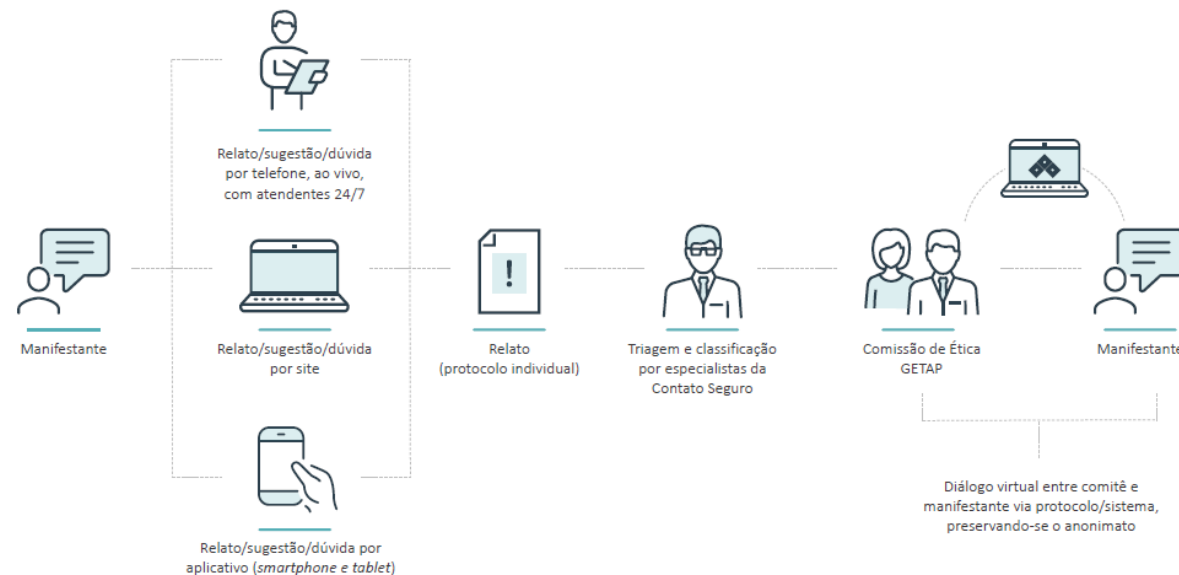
Relato/sugestão/dúvida por telefone, ao vivo, com atendentes 24/7

Manifestante

Relato/sugestão/dúvida por site

Relato (protocolo individual)

Triagem e classificação por especialistas da Contato Seguro

Comissão de Ética GETAP

Manifestante

Relato/sugestão/dúvida por aplicativo (*smartphone e tablet*)

Diálogo virtual entre comitê e manifestante via protocolo/sistema, preservando-se o anonimato